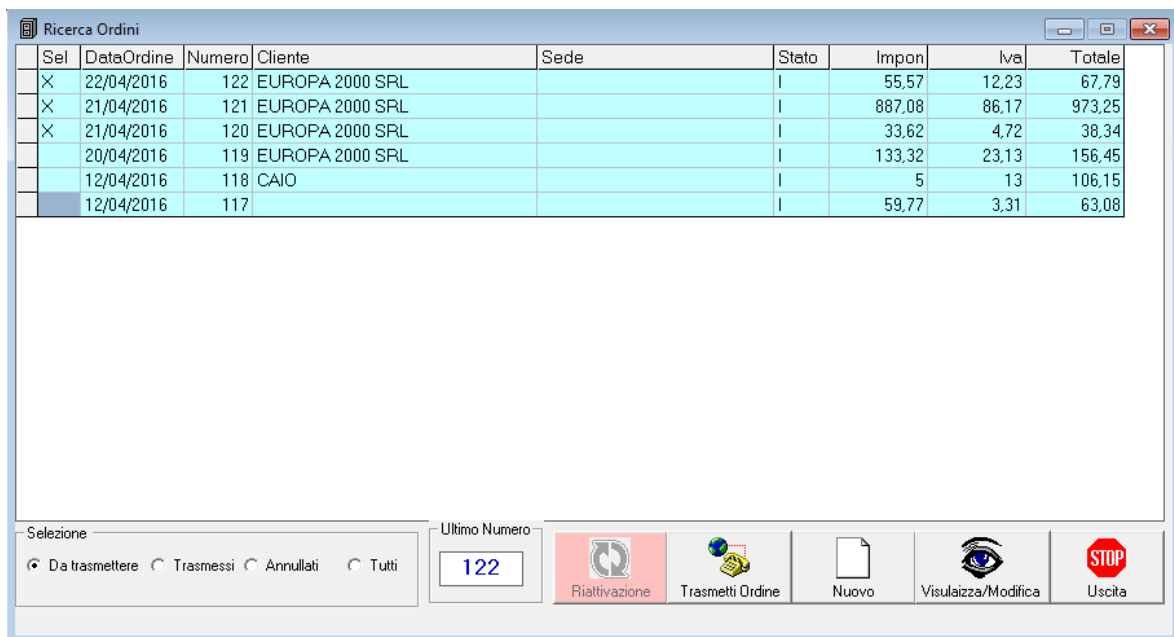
Ricerca Ordini

| Sel | DataOrdine | Numero | Cliente | Sede | Stato | Impon | Iva | Totale |
|---|---|---|---|---|---|---|---|---|
| X | 22/04/2016 | 122 | EUROPA 2000 SRL | | I | 55,57 | 12,23 | 67,79 |
| X | 21/04/2016 | 121 | EUROPA 2000 SRL | | I | 887,08 | 86,17 | 973,25 |
| X | 21/04/2016 | 120 | EUROPA 2000 SRL | | I | 33,62 | 4,72 | 38,34 |
| | 20/04/2016 | 119 | EUROPA 2000 SRL | | I | 133,32 | 23,13 | 156,45 |
| | 12/04/2016 | 118 | CAIO | | I | 5 | 13 | 106,15 |
| | 12/04/2016 | 117 | | | I | 59,77 | 3,31 | 63,08 |

Selezione
Da trasmettere Trasmessi Annullati Tutti

Ultimo Numero
122

Riattivazione
Trasmetti Ordine
Nuovo
Visulaizza/Modifica
STOP
Uscita